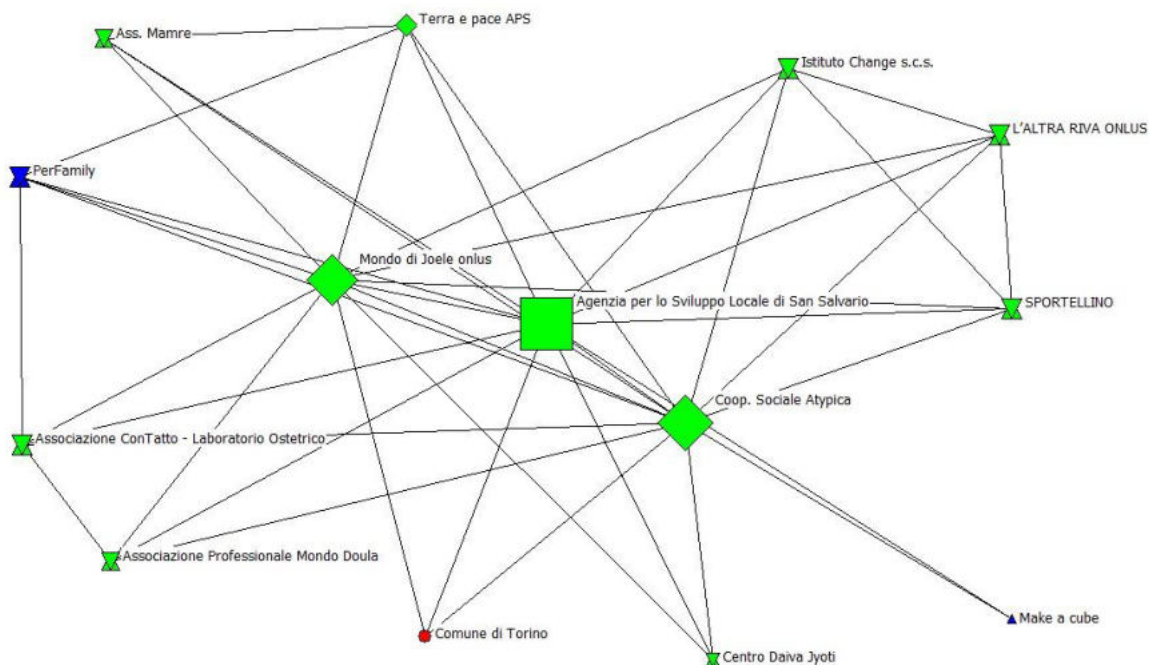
Ass. Mamre
Terra e pace APS
Istituto Change s.c.s.
L'ALTRA RIVA ONLUS
PerFamily
Mondo di Joele onlus
Agenzia per lo Sviluppo Locale di San Salvario
SPORTELLINO
Coop. Sociale Atypica
Associazione ConTatto - Laboratorio Ostetrico
Associazione Professionale Mondo Doula
Comune di Torino
Centro Daiva Jyoti
Make a cube